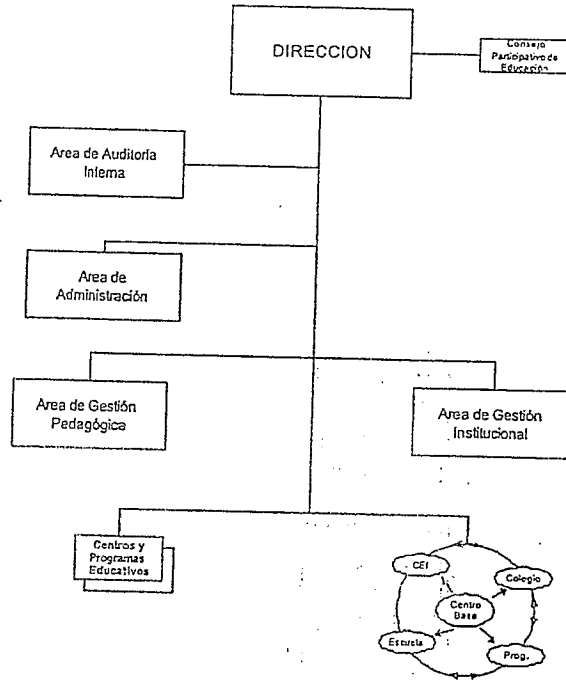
DIRECCION

Consejo Participativo de Educación

Area de Auditoria Interna

Area de Administración

Area de Gestión Pedagógica

Area de Gestión Institucional

Centros y Programas Educativos

CEI

Colegio

Centro Base

Escuela

Prog.